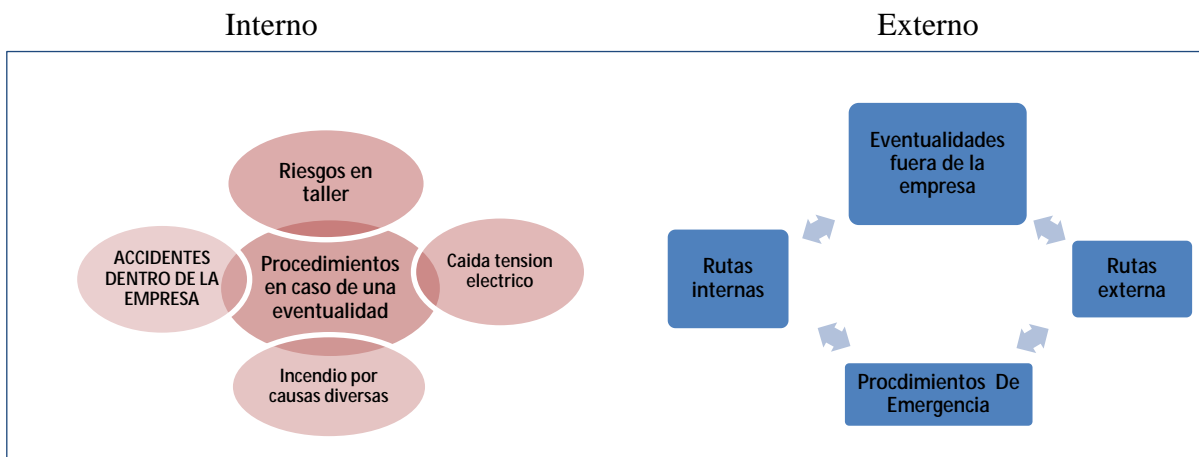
Interno

Externo

Riesgos en taller

ACCIDENTES DENTRO DE LA EMPRESA

Procedimientos en caso de una eventualidad

Caida tension electrico

Incendio por causas diversas

Eventualidades fuera de la empresa

Rutas internas

Rutas externa

Procdimientos De Emergencia